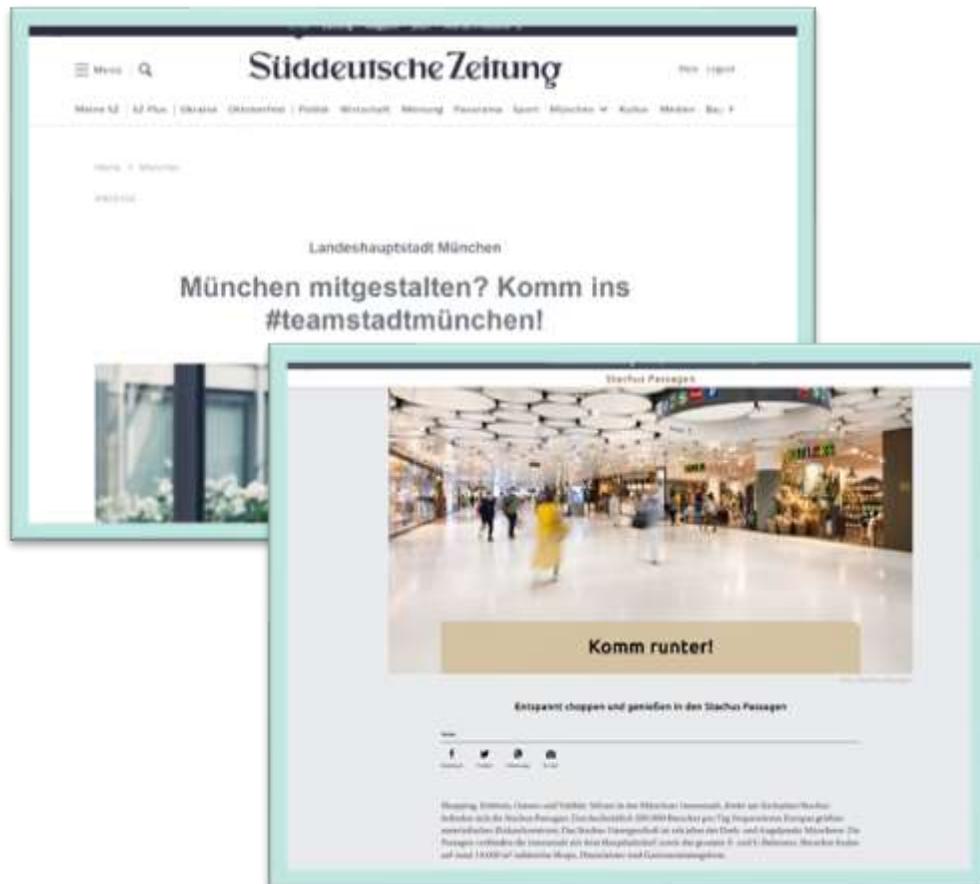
Menü

Süddeutsche Zeitung

Abo Login

Meine SZ | SZ Plus | Ukraine | Oktoberfest | Politik | Wirtschaft | Meinung | Panorama | Sport | München | Kultur | Medien | Bayern

Home > München

ANZEIGE

Landeshauptstadt München

München mitgestalten? Komm ins #teamstadtmünchen!

Stachus Passagen

Komm runter!

Entspannt shoppen und genießen in den Stachus Passagen

Teilen

Facebook Twitter WhatsApp E-Mail

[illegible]